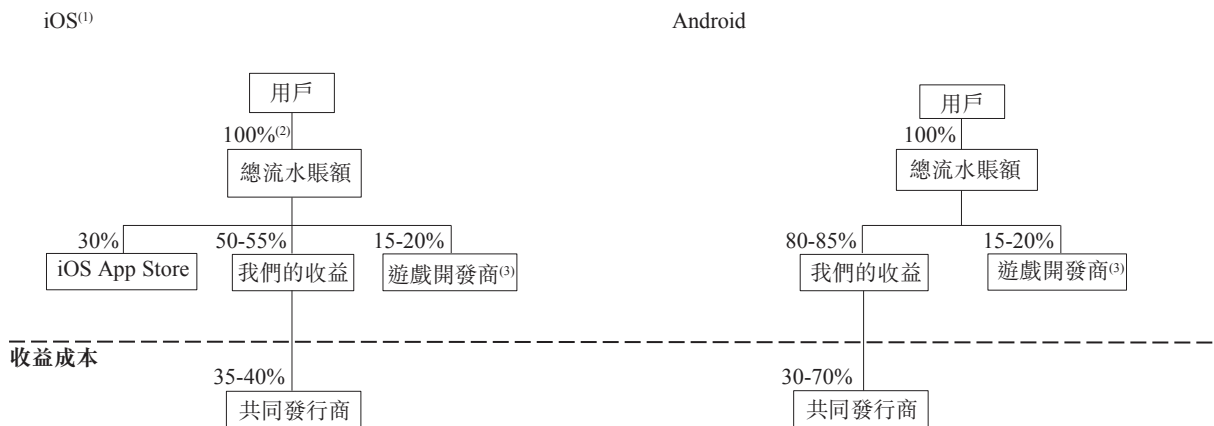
iOS$^{(1)}$

用戶

100%$^{(2)}$

總流水賬額

30%

iOS App Store

50-55%

我們的收益

15-20%

遊戲開發商$^{(3)}$

收益成本

35-40%

共同發行商

Android

用戶

100%

總流水賬額

80-85%

我們的收益

15-20%

遊戲開發商$^{(3)}$

30-70%

共同發行商